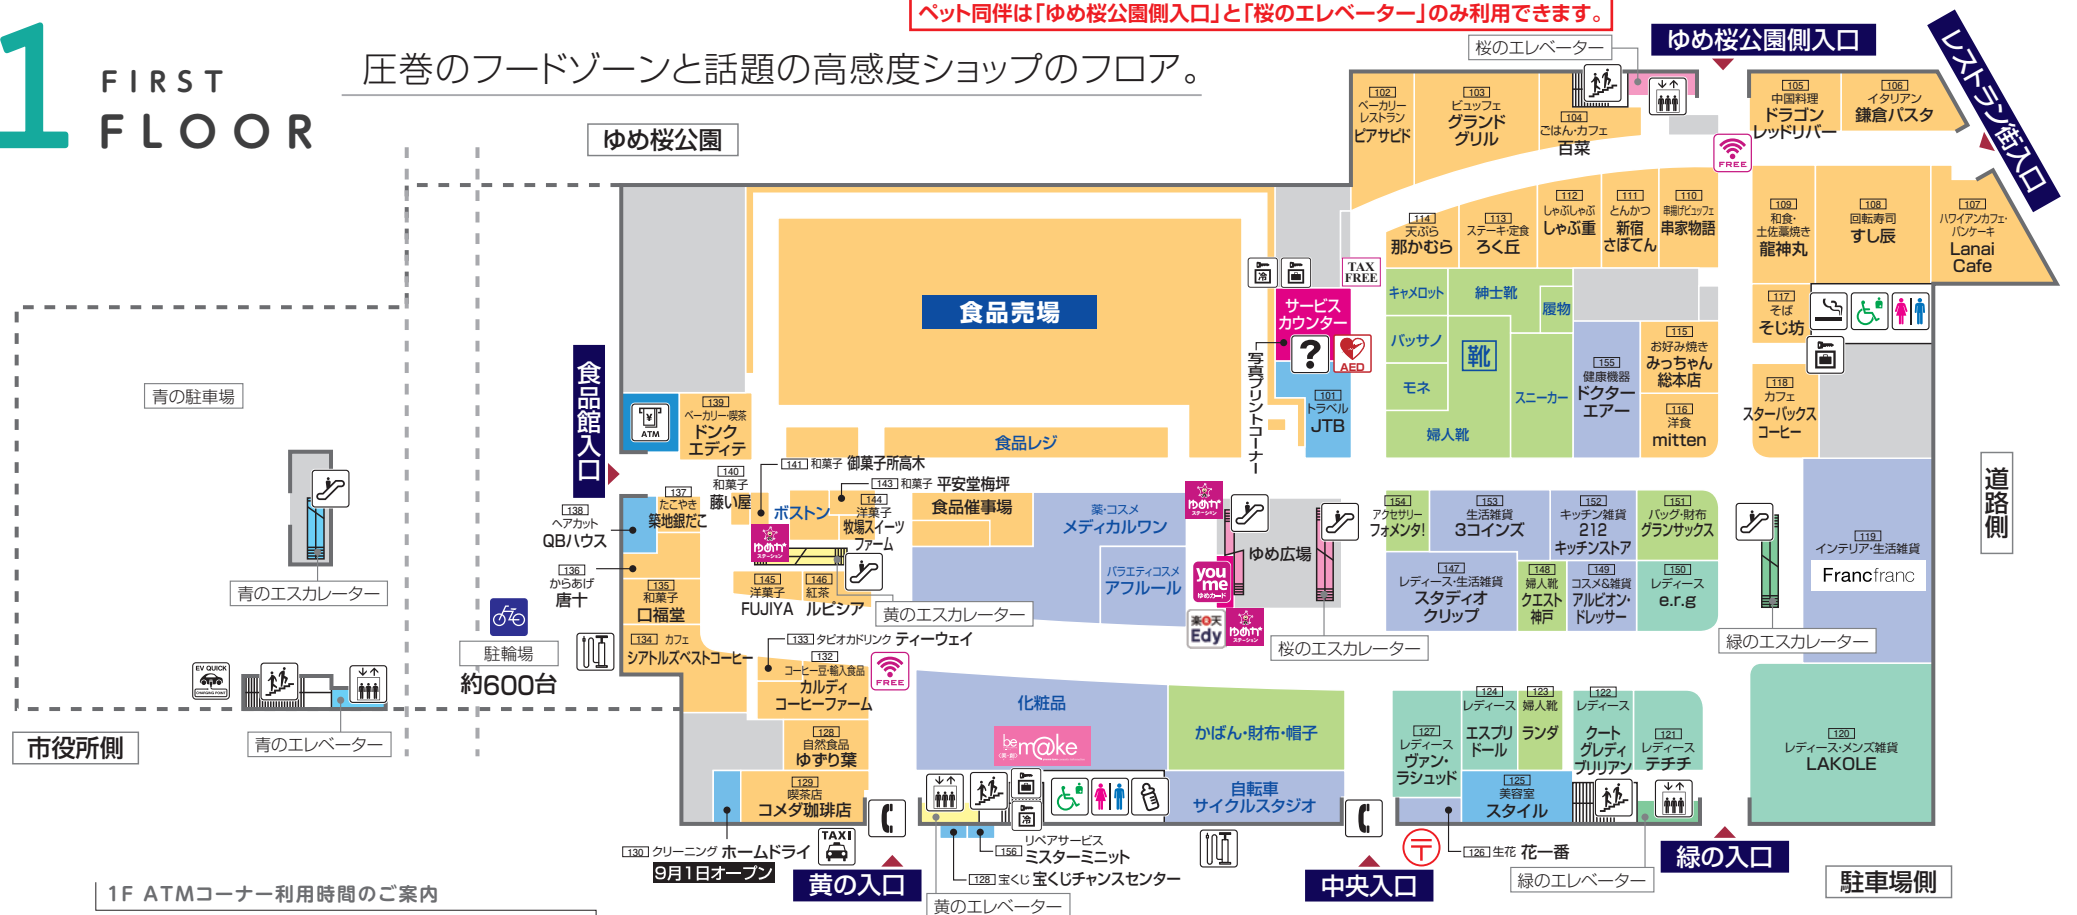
ペット同伴は「ゆめ桜公園側入口」と「桜のエレベーター」のみ利用できます。

1 FIRST FLOOR

圧巻のフードゾーンと話題の高感度ショップのフロア。

ゆめ桜公園

桜のエレベーター

ゆめ桜公園側入口

レストラン街入口

102 ベーカリーレストラン ピアサピド
103 ビュッフェ グランドグリル
104 ごはん・カフェ 百菜
105 中国料理 ドラゴンレッドリバー
106 イタリアン 鎌倉パスタ
FREE
114 天ぷら 那かむら
113 ステーキ・定食 ろく丘
112 しゃぶしゃぶ しゃぶ重
111 とんかつ 新宿さぼてん
110 串揚げビュッフェ 串家物語
109 和食・土佐藁焼き 龍神丸
108 回転寿司 すし辰
107 ハワイアンカフェ・パンケーキ Lanai Cafe

食品売場

TAX FREE
サービスカウンター
AED
写真プリントコーナー
101 トラベル JTB
キャメロット
紳士靴
履物
バッサノ
靴
モネ
スニーカー
婦人靴
155 健康機器 ドクターエアー
115 お好み焼き みっちゃん総本店
116 洋食 mitten
117 そば そじ坊
118 カフェ スターバックスコーヒー

食品館入口

ATM
139 ベーカリー喫茶 ドンクエディテ
食品レジ

青の駐車場

140 和菓子 藤い屋
141 和菓子 御菓子所高木
143 和菓子 平安堂梅坪
144 洋菓子 牧場スイーツファーム
137 たこやき 築地銀だこ
138 ヘアカット QBハウス
ゆめカードステーション
ボストン
食品催事場
薬・コスメ メディカルワン
バラエティコスメ アフルール
ゆめ広場
154 アクセサリー フォメンタ!
153 生活雑貨 3コインズ
152 キッチン雑貨 212キッチンストア
151 バッグ・財布 グランサックス
119 インテリア・生活雑貨 Francfranc
道路側

136 からあげ 唐十
135 和菓子 口福堂
145 洋菓子 FUJIYA
146 紅茶 ルピシア
青のエスカレーター
you me ゆめカード
楽天 Edy
147 レディース・生活雑貨 スタディオクリップ
148 婦人靴 クエスト神戸
149 コスメ&雑貨 アルビオン・ドレッサー
150 レディース e.r.g
緑のエスカレーター

青のエスカレーター
駐輪場
約600台
134 カフェ シアトルズベストコーヒー
133 タピオカドリンク ティーウェイ
桜のエスカレーター
132 コーヒー豆・輸入食品 カルディコーヒーファーム
FREE
化粧品
be m@ke
かばん・財布・帽子
124 レディース エスプリドール
123 婦人靴 ランダ
122 レディース クートグレディブリリアン
127 レディース ヴァン・ラシュッド
121 レディース テチチ
120 レディース・メンズ雑貨 LAKOLE

EV QUICK
市役所側
青のエレベーター

128 自然食品 ゆずり葉
129 喫茶店 コメダ珈琲店
自転車 サイクルスタジオ
125 美容室 スタイル
TAXI
130 クリーニング ホームドライ
9月1日オープン
156 リペアサービス ミスターミニット
128 宝くじ 宝くじチャンスセンター
126 生花 花一番
黄の入口
中央入口
緑の入口
緑のエレベーター
駐車場側
黄のエレベーター

1F ATMコーナー利用時間のご案内